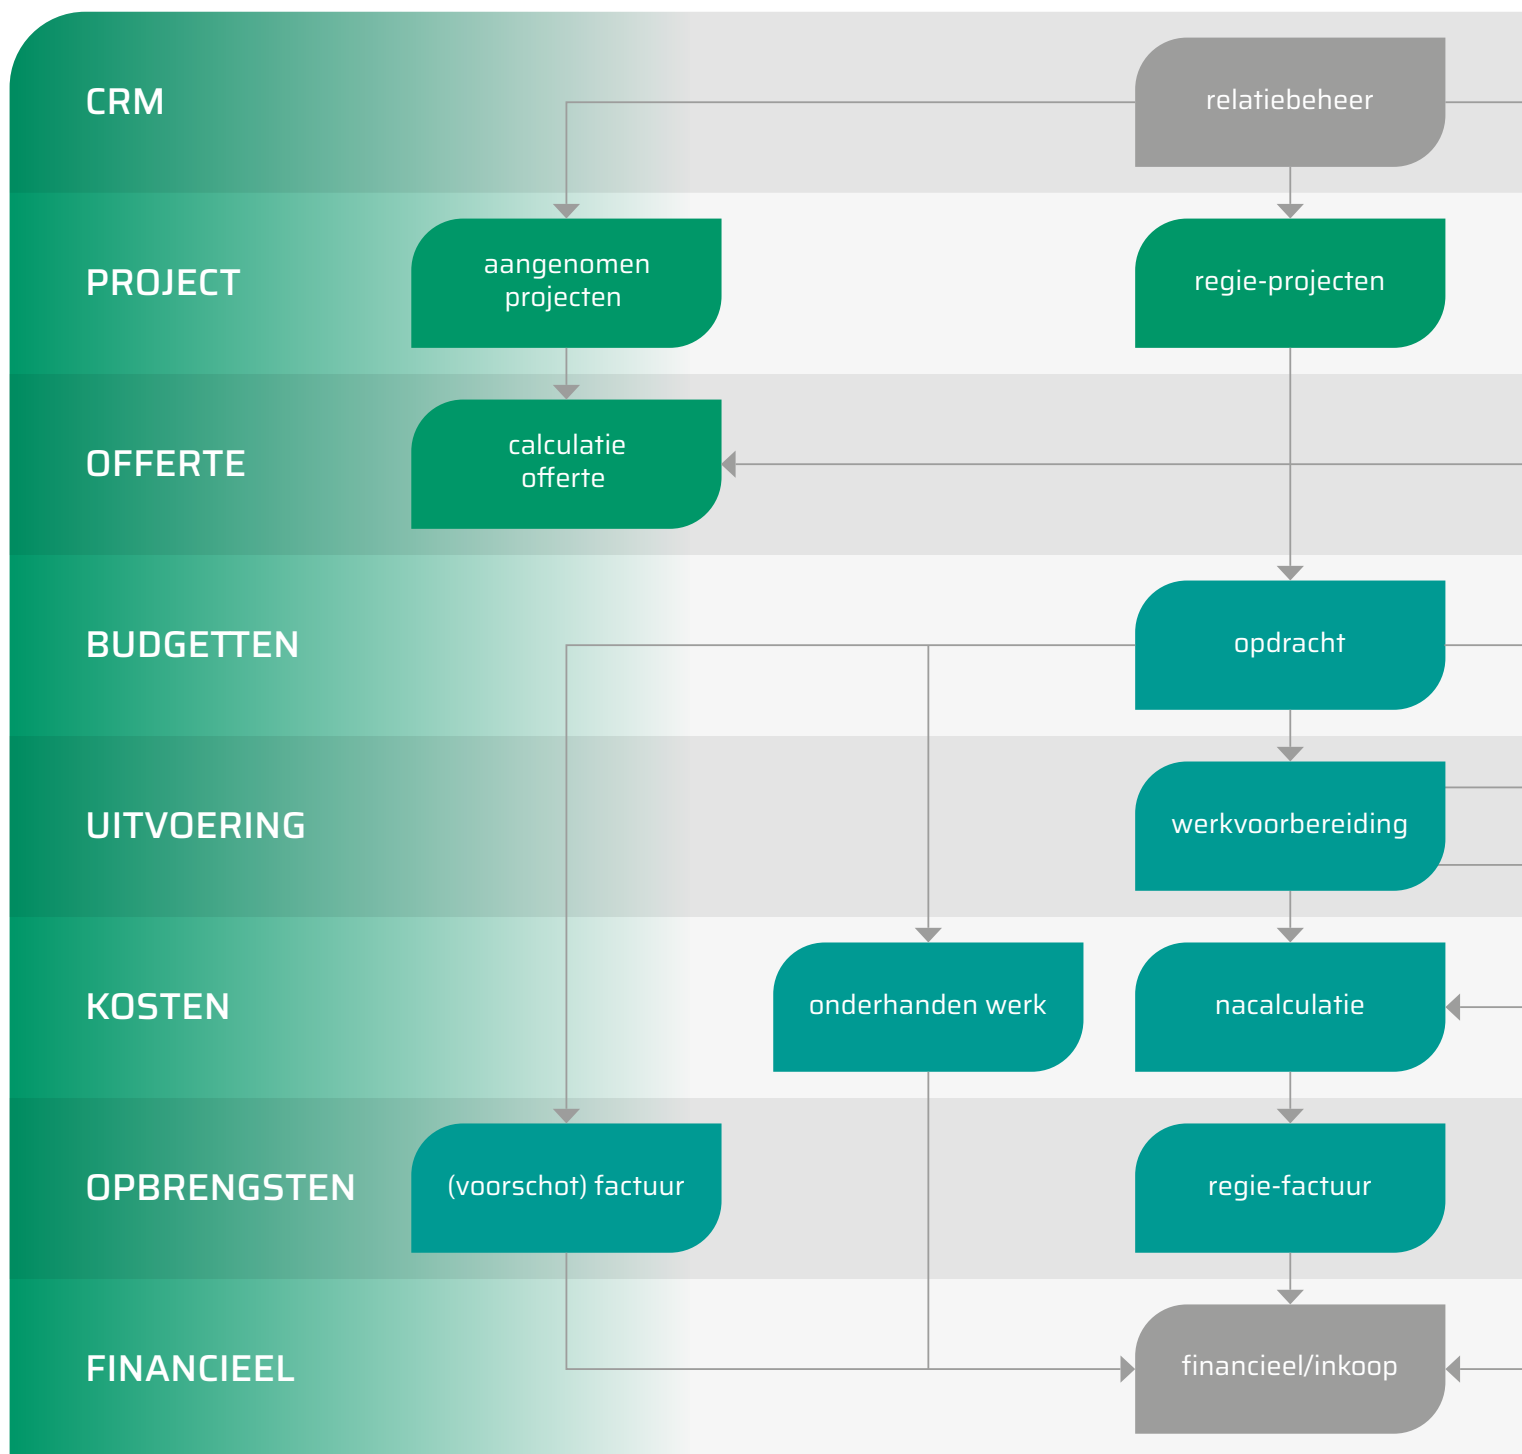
CRM

relatiebeheer

PROJECT

aangenomen projecten

regie-projecten

OFFERTE

calculatie offerte

BUDGETTEN

opdracht

UITVOERING

werkvoorbereiding

KOSTEN

onderhanden werk

nacalculatie

OPBRENGSTEN

(voorschot) factuur

regie-factuur

FINANCIEEL

financieel/inkoop